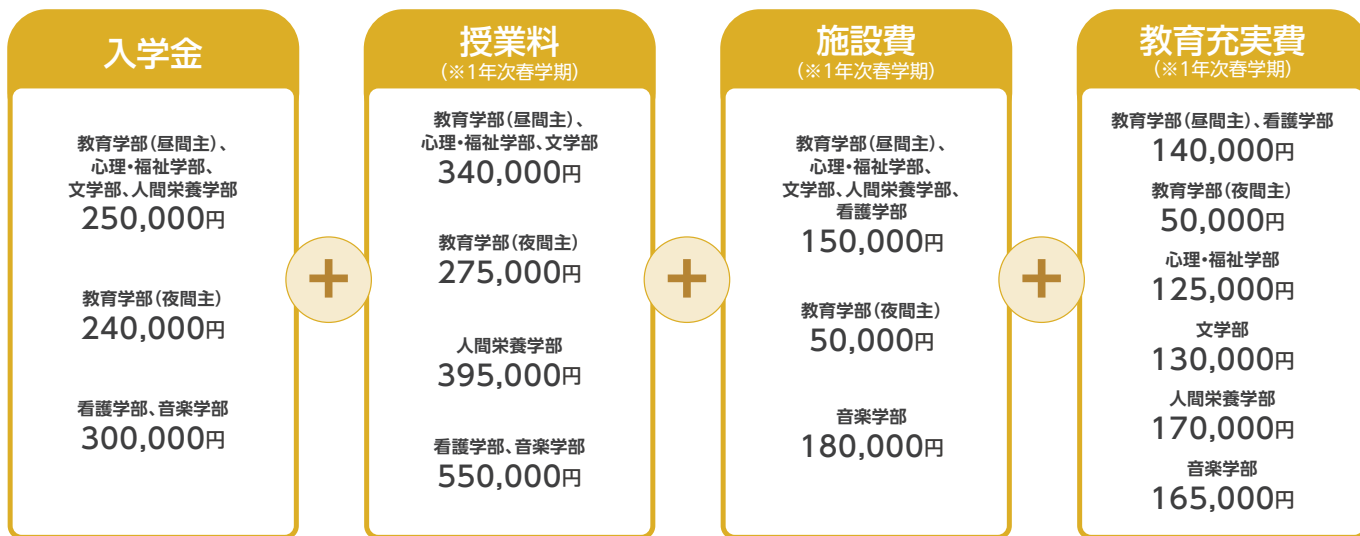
入学金

教育学部(昼間主)、心理・福祉学部、文学部、人間栄養学部
250,000円

教育学部(夜間主)
240,000円

看護学部、音楽学部
300,000円

+

授業料
(※1年次春学期)

教育学部(昼間主)、心理・福祉学部、文学部
340,000円

教育学部(夜間主)
275,000円

人間栄養学部
395,000円

看護学部、音楽学部
550,000円

+

施設費
(※1年次春学期)

教育学部(昼間主)、心理・福祉学部、文学部、人間栄養学部、看護学部
150,000円

教育学部(夜間主)
50,000円

音楽学部
180,000円

+

教育充実費
(※1年次春学期)

教育学部(昼間主)、看護学部
140,000円

教育学部(夜間主)
50,000円

心理・福祉学部
125,000円

文学部
130,000円

人間栄養学部
170,000円

音楽学部
165,000円